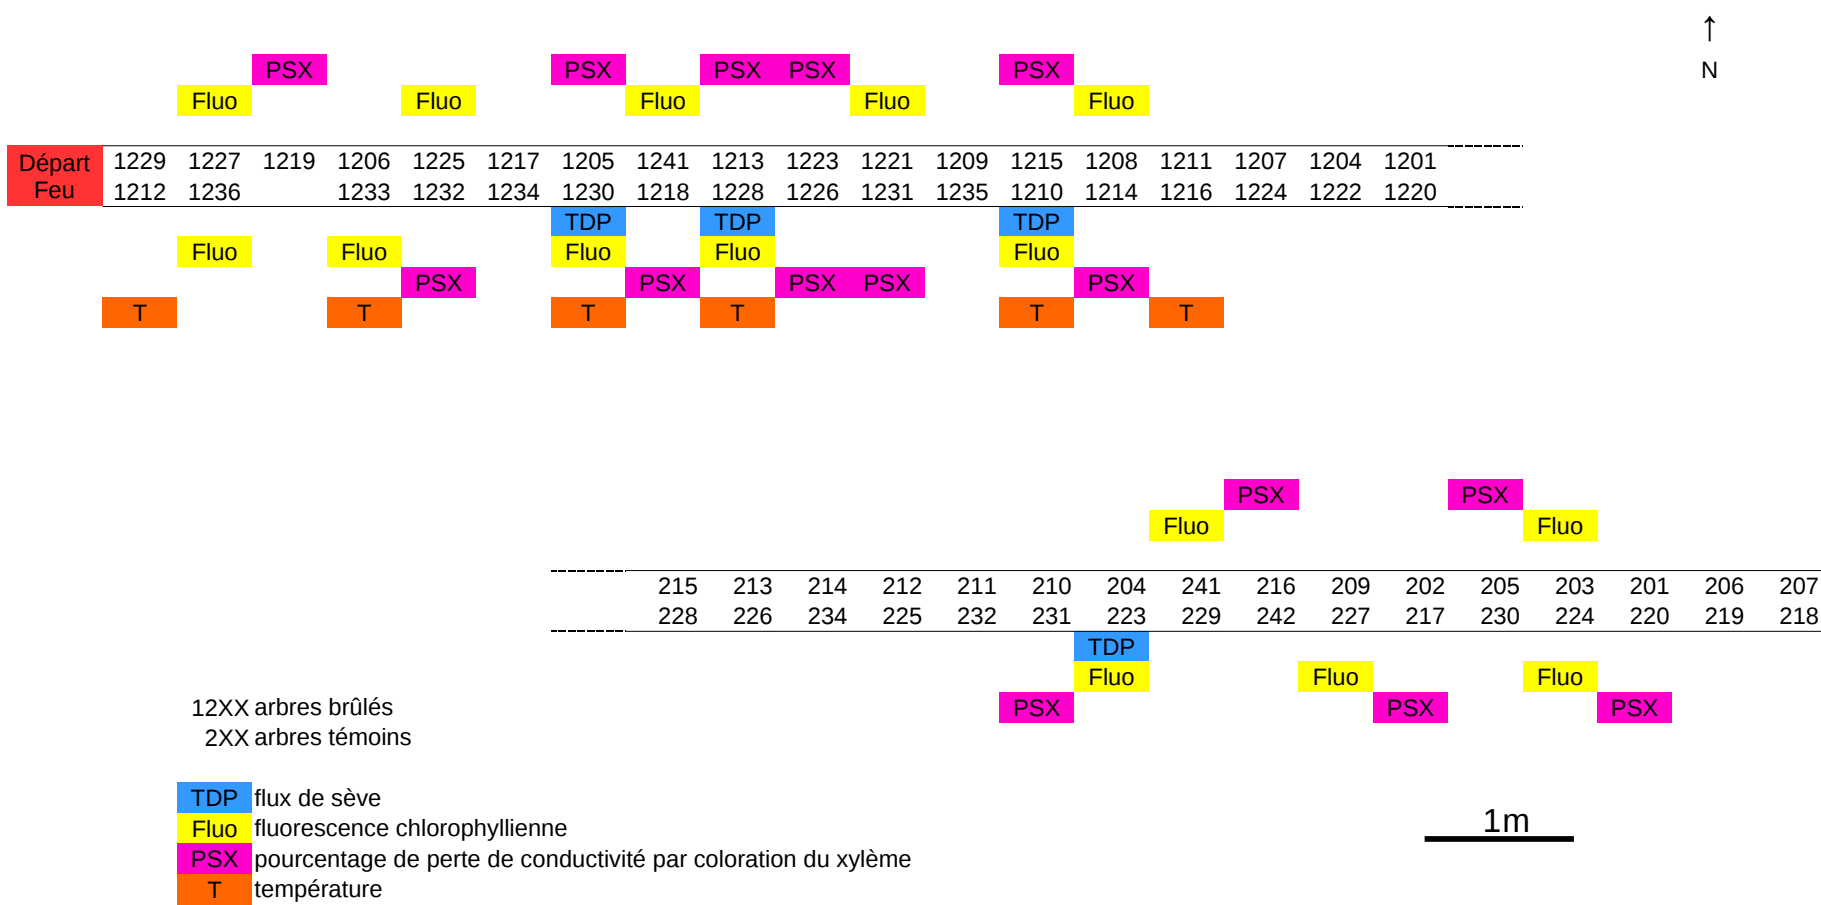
N

PSX PSX PSX PSX PSX
Fluo Fluo Fluo Fluo Fluo

Départ Feu

| 1229 | 1227 | 1219 | 1206 | 1225 | 1217 | 1205 | 1241 | 1213 | 1223 | 1221 | 1209 | 1215 | 1208 | 1211 | 1207 | 1204 | 1201 |
|---|---|---|---|---|---|---|---|---|---|---|---|---|---|---|---|---|---|
| 1212 | 1236 | | 1233 | 1232 | 1234 | 1230 | 1218 | 1228 | 1226 | 1231 | 1235 | 1210 | 1214 | 1216 | 1224 | 1222 | 1220 |

TDP TDP TDP
Fluo Fluo Fluo Fluo Fluo
PSX PSX PSX PSX PSX
T T T T T T

PSX PSX
Fluo Fluo

| 215 | 213 | 214 | 212 | 211 | 210 | 204 | 241 | 216 | 209 | 202 | 205 | 203 | 201 | 206 | 207 |
|---|---|---|---|---|---|---|---|---|---|---|---|---|---|---|---|
| 228 | 226 | 234 | 225 | 232 | 231 | 223 | 229 | 242 | 227 | 217 | 230 | 224 | 220 | 219 | 218 |

TDP
Fluo Fluo Fluo
PSX PSX PSX

12XX arbres brûlés
2XX arbres témoins

TDP flux de sève
Fluo fluorescence chlorophyllienne
PSX pourcentage de perte de conductivité par coloration du xylème
T température

1m